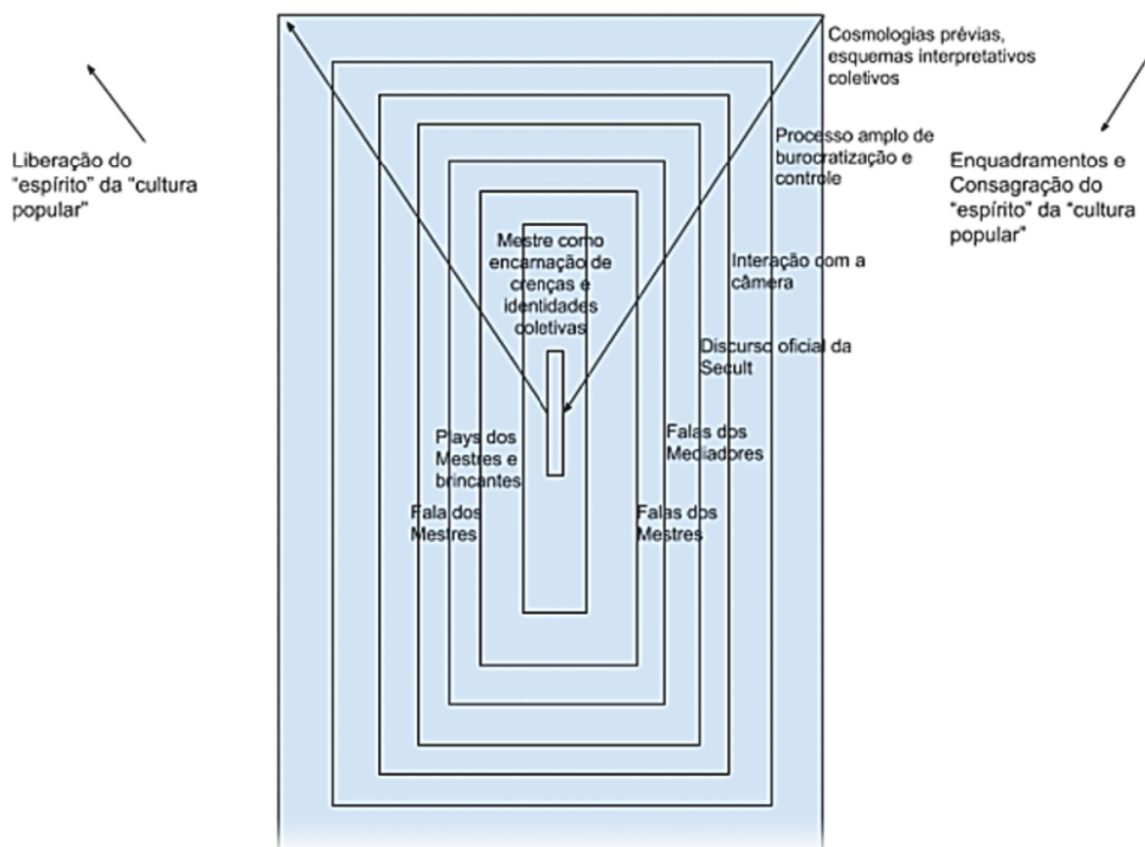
Liberação do "espírito" da "cultura popular"

Cosmologias prévias, esquemas interpretativos coletivos

Enquadramentos e Consagração do "espírito" da "cultura popular"

Processo amplo de burocratização e controle

Mestre como encarnação de crenças e identidades coletivas

Interação com a câmera

Discurso oficial da Secult

Plays dos Mestres e brincantes

Falas dos Mediadores

Fala dos Mestres

Falas dos Mestres